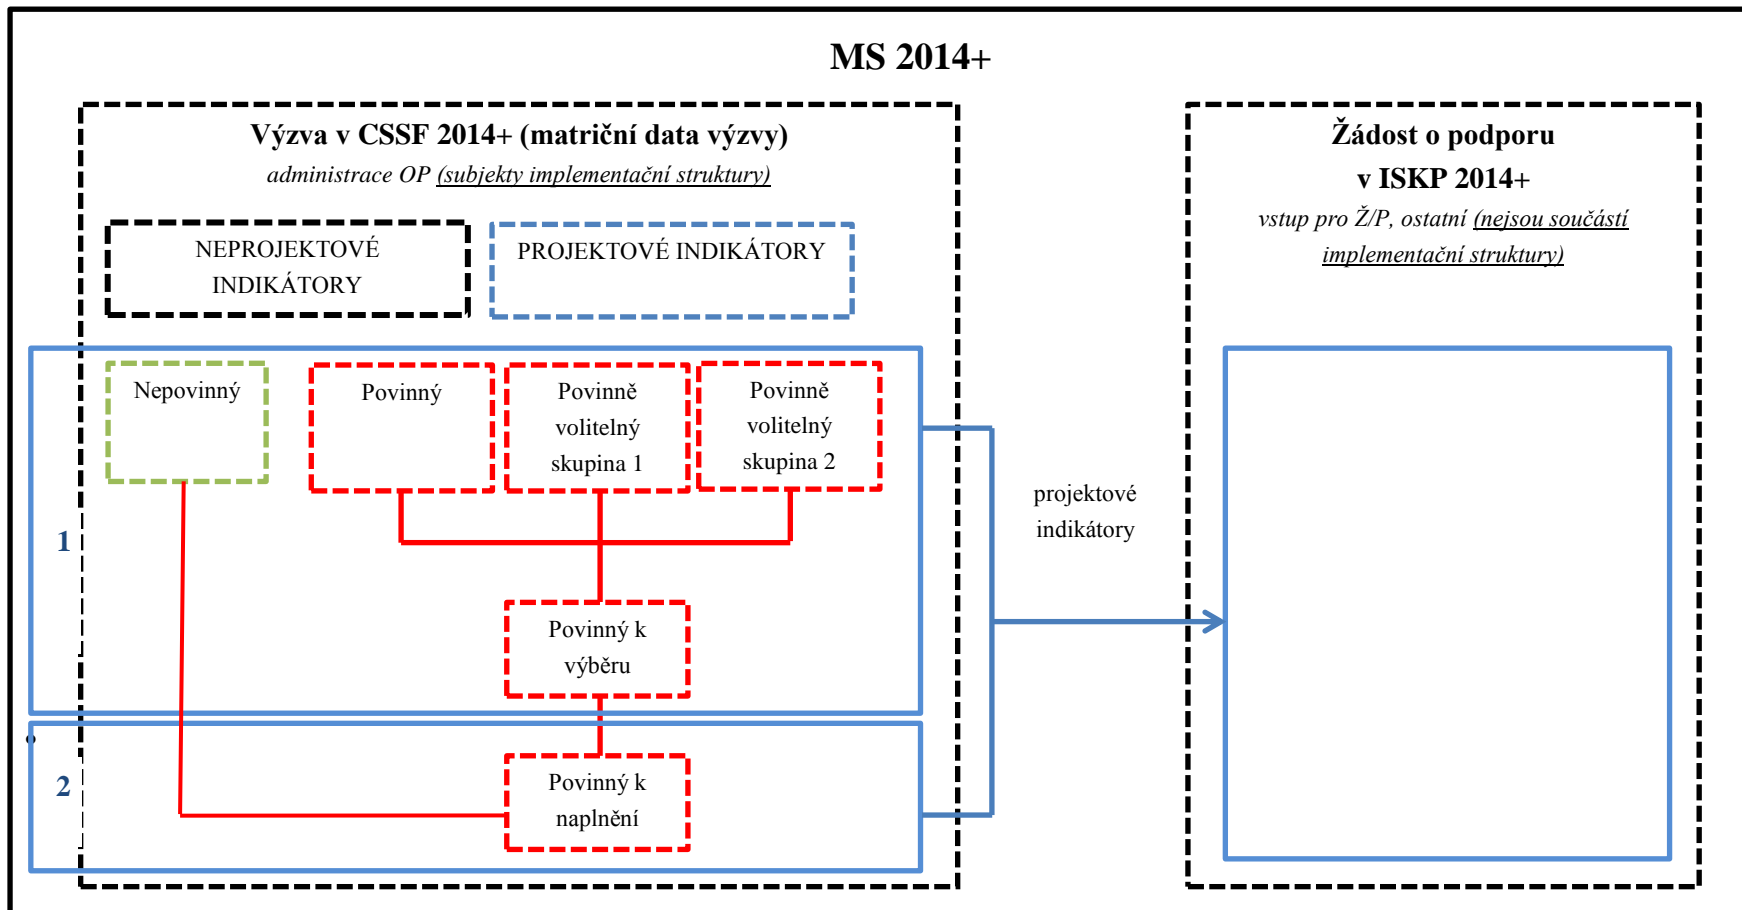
MS 2014+

Výzva v CSSF 2014+ (matriční data výzvy)

*administrace OP* (subjekty implementační struktury)

NEPROJEKTOVÉ INDIKÁTORY

PROJEKTOVÉ INDIKÁTORY

Nepovinný

Povinný

Povinně volitelný skupina 1

Povinně volitelný skupina 2

1

Povinný k výběru

2

Povinný k naplnění

projektové indikátory

Žádost o podporu v ISKP 2014+

*vstup pro Ž/P, ostatní* (nejsou součástí implementační struktury)